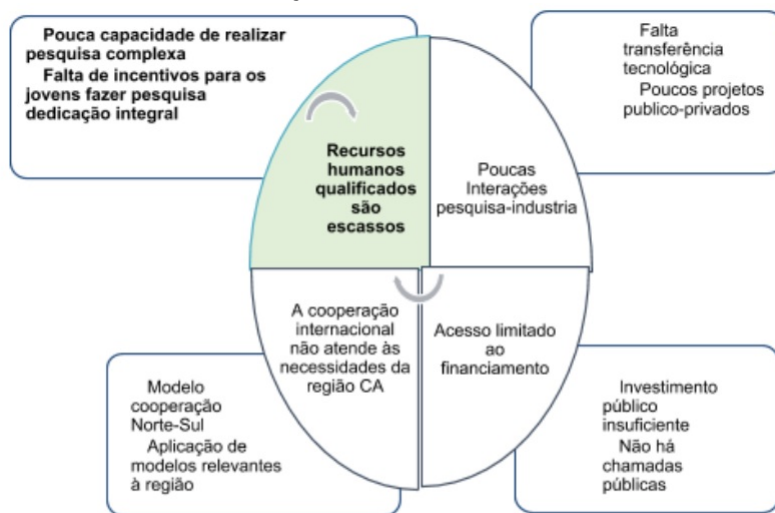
Pouca capacidade de realizar pesquisa complexa
Falta de incentivos para os jovens fazer pesquisa dedicação integral

Falta transferência tecnológica
Poucos projetos publico-privados

Recursos humanos qualificados são escassos

Poucas Interações pesquisa-industria

A cooperação internacional não atende às necessidades da região CA

Acesso limitado ao financiamento

Modelo cooperação Norte-Sul
Aplicação de modelos relevantes à região

Investimento público insuficiente
Não há chamadas públicas